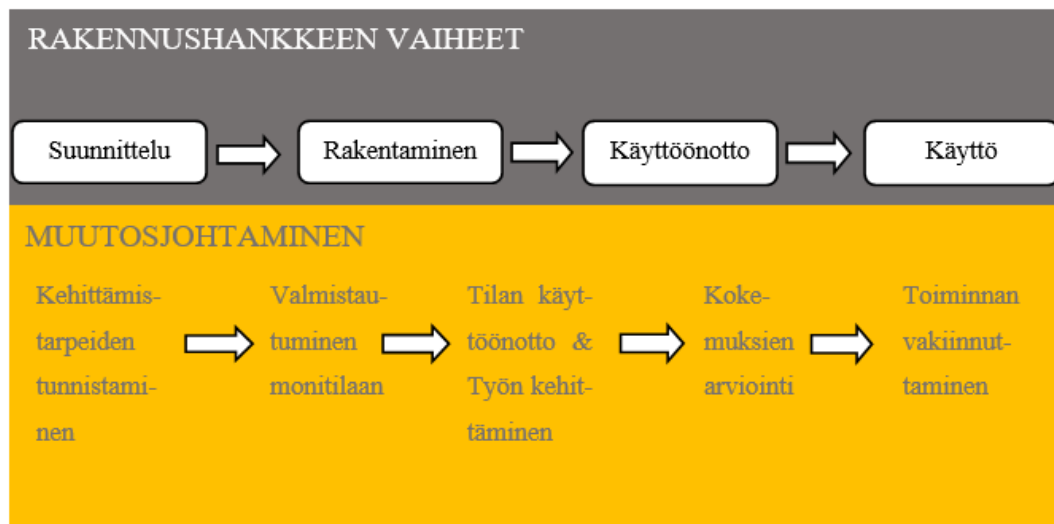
RAKENNUSHANKKEEN VAIHEET

Suunnittelu

Rakentaminen

Käyttöönotto

Käyttö

MUUTOSJOHTAMINEN

Kehittämistarpeiden tunnistaminen

Valmistautuminen monitilaan

Tilan käyttöönotto & Työn kehittäminen

Kokemuksien arviointi

Toiminnan vakiinnuttaminen